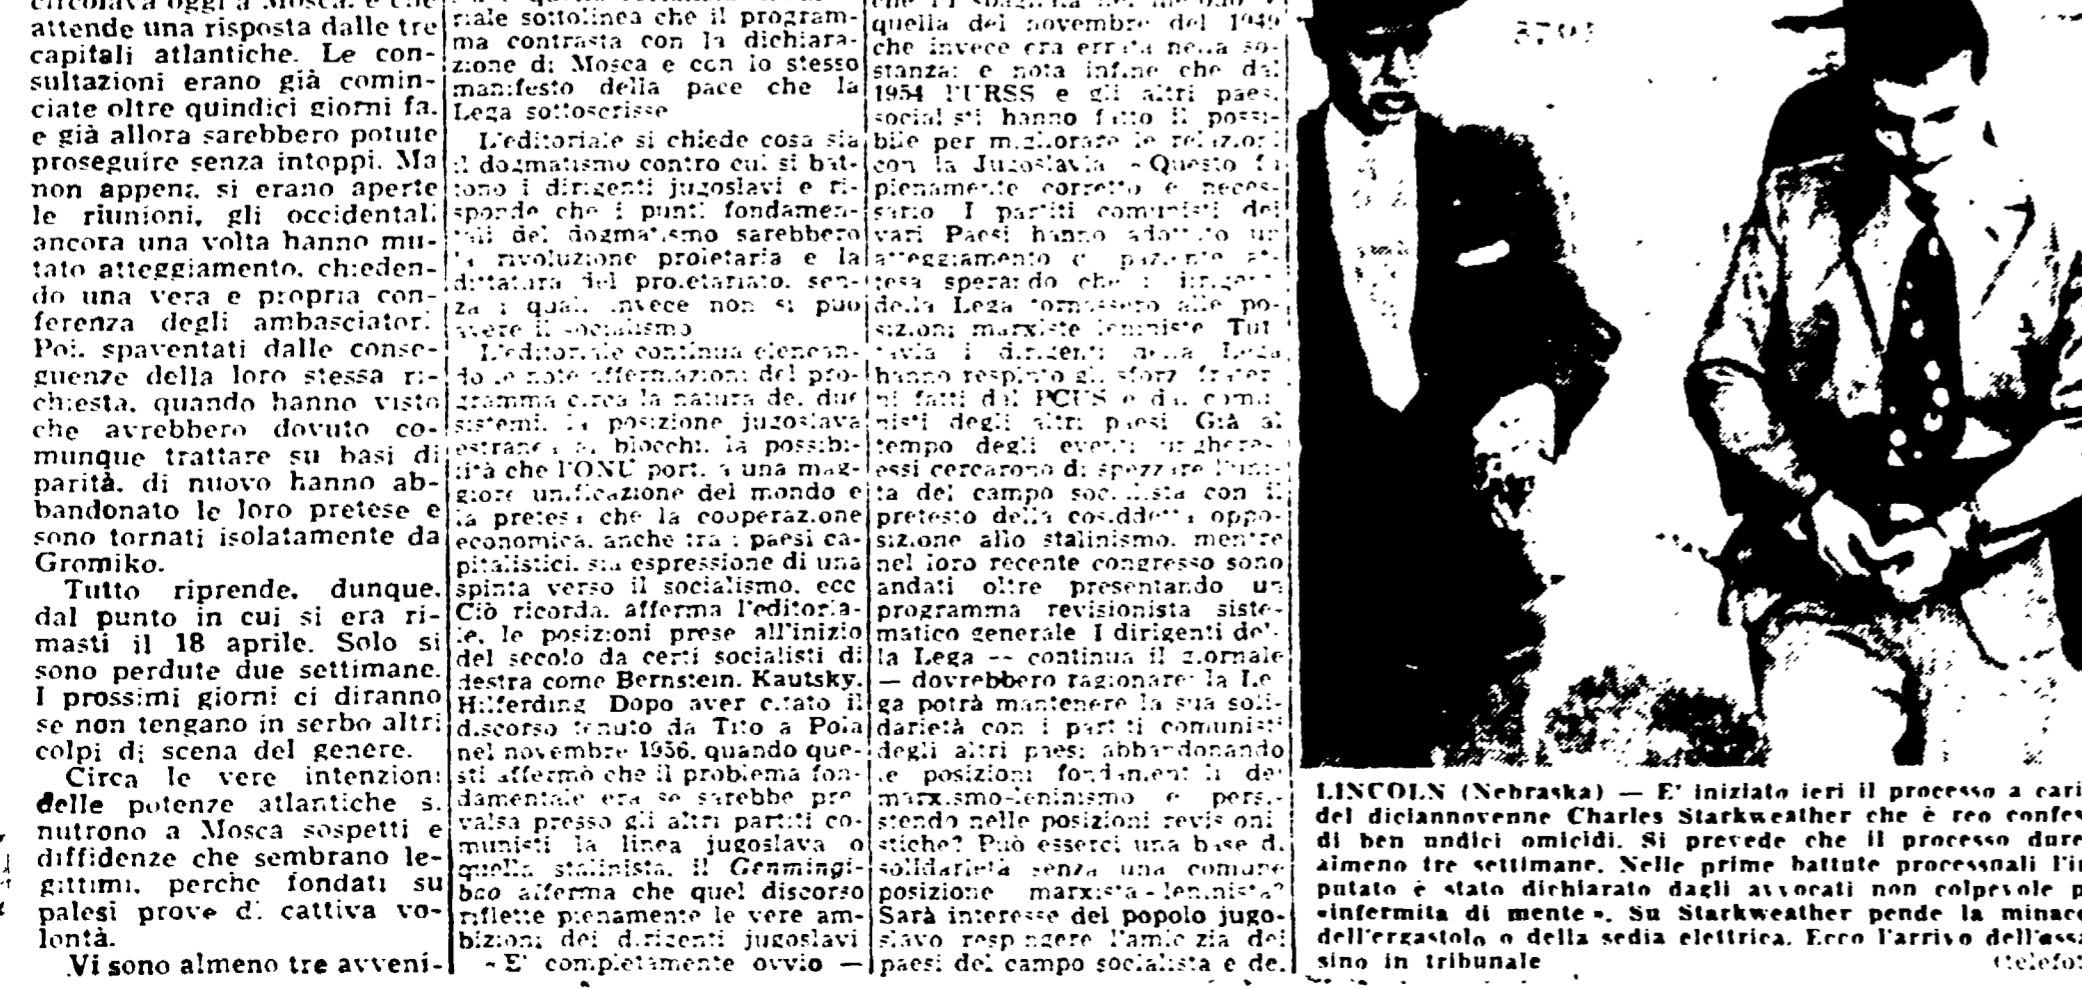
circolava oggi a Mosca. e che attende una risposta dalle tre capitali atlantiche. Le consultazioni erano già cominciate oltre quindici giorni fa. e già allora sarebbero potute proseguire senza intoppi. Ma non appena si erano aperte le riunioni, gli occidentali ancora una volta hanno mutato atteggiamento, chiedendo una vera e propria conferenza degli ambasciatori. Poi. spaventati dalle conseguenze della loro stessa richiesta, quando hanno visto che avrebbero dovuto comunque trattare su basi di parità, di nuovo hanno abbandonato le loro pretese e sono tornati isolatamente da Gromiko.

Tutto riprende, dunque, dal punto in cui si era rimasti il 18 aprile. Solo si sono perdute due settimane. I prossimi giorni ci diranno se non tengano in serbo altri colpi di scena del genere.

Circa le vere intenzioni delle potenze atlantiche si nutrono a Mosca sospetti e diffidenze che sembrano legittimi, perchè fondati su palesi prove di cattiva volontà.

Vi sono almeno tre avveni-

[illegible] riale sottolinea che il programma contrasta con la dichiarazione di Mosca e con lo stesso manifesto della pace che la Lega sottoscrisse

L'editoriale si chiede cosa sia il dogmatismo contro cui si battono i dirigenti jugoslavi e risponde che i punti fondamentali del dogmatismo sarebbero la rivoluzione proletaria e la dittatura del proletariato, senza i quali invece non si può avere il socialismo

L'editoriale continua elencando le note affermazioni del programma circa la natura dei due sistemi. la posizione jugoslava estranea ai blocchi. la possibilità che l'ONU porti a una maggiore unificazione del mondo e la pretesa che la cooperazione economica, anche tra i paesi capitalistici, sia espressione di una spinta verso il socialismo, ecc Ciò ricorda, afferma l'editoriale, le posizioni prese all'inizio del secolo da certi socialisti di destra come Bernstein, Kautsky, Hilferding. Dopo aver citato il discorso tenuto da Tito a Pola nel novembre 1956, quando questi affermò che il problema fondamentale era se sarebbe prevalsa presso gli altri partiti comunisti la linea jugoslava o quella stalinista, il Genmingibao afferma che quel discorso riflette pienamente le vere ambizioni dei dirigenti jugoslavi

« E' completamente ovvio —

che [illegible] quella del novembre del 1949 che invece era errata nella sostanza: e nota infine che dal 1954 l'URSS e gli altri paesi socialisti hanno fatto il possibile per migliorare le relazioni con la Jugoslavia. « Questo fu pienamente corretto e necessario I partiti comunisti dei vari Paesi hanno adottato un atteggiamento di paziente attesa sperando che i dirigenti della Lega tornassero alle posizioni marxiste leniniste. Tuttavia i dirigenti della Lega hanno respinto gli sforzi fraterni fatti dal PCUS e dai comunisti degli altri paesi. Già al tempo degli eventi ungheresi essi cercarono di spezzare l'unità del campo socialista con il pretesto della cosiddetta opposizione allo stalinismo. mentre nel loro recente congresso sono andati oltre presentando un programma revisionista sistematico generale I dirigenti della Lega — continua il giornale — dovrebbero ragionare: la Lega potrà mantenere la sua solidarietà con i partiti comunisti degli altri paesi abbandonando le posizioni fondamentali del marxismo-leninismo e persistendo nelle posizioni revisionistiche? Può esserci una base di solidarietà senza una comune posizione marxista-leninista? Sarà interesse del popolo jugoslavo rispondere l'amicizia dei paesi del campo socialista e del

2703

LINCOLN (Nebraska) — E' iniziato ieri il processo a cari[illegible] del diciannovenne Charles Starkweather che è reo confes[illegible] di ben undici omicidi. Si prevede che il processo dure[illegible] almeno tre settimane. Nelle prime battute processuali l'im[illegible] putato è stato dichiarato dagli avvocati non colpevole p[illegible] «infermità di mente». Su Starkweather pende la minacc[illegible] dell'ergastolo o della sedia elettrica. Ecco l'arrivo dell'assa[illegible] sino in tribunale (telefot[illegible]